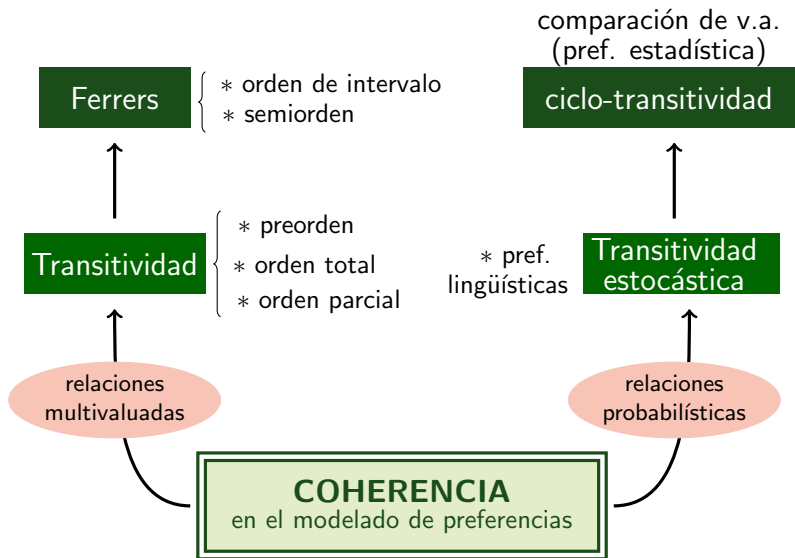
comparación de v.a.
(pref. estadística)

Ferrers

$*$ orden de intervalo
$*$ semiorden

ciclo-transitividad

Transitividad

$*$ preorden
$*$ orden total
$*$ orden parcial

$*$ pref. lingüísticas

Transitividad estocástica

relaciones multivaluadas

relaciones probabilísticas

COHERENCIA
en el modelado de preferencias